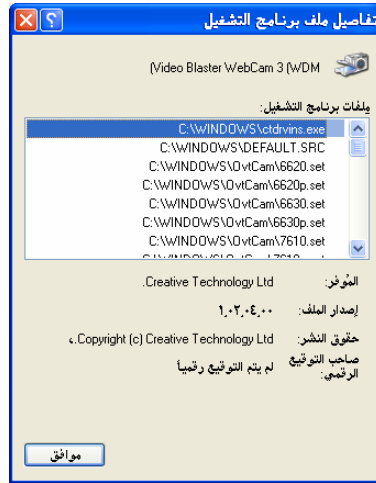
تفاصيل ملف برنامج التشغيل

(Video Blaster WebCam 3 (WDM

ملفات برنامج التشغيل:

C:\WINDOWS\ctdrvins.exe
C:\WINDOWS\DEFAULT.SRC
C:\WINDOWS\OvtCam\6620.set
C:\WINDOWS\OvtCam\6620p.set
C:\WINDOWS\OvtCam\6630.set
C:\WINDOWS\OvtCam\6630p.set
C:\WINDOWS\OvtCam\7610.set
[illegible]

المُوفر: Creative Technology Ltd.

إصدار الملف: ١،٠٢،٠٤،٠٠

حقوق النشر: Copyright (c) Creative Technology Ltd.،

صاحب التوقيع الرقمي: لم يتم التوقيع رقمياً

موافق